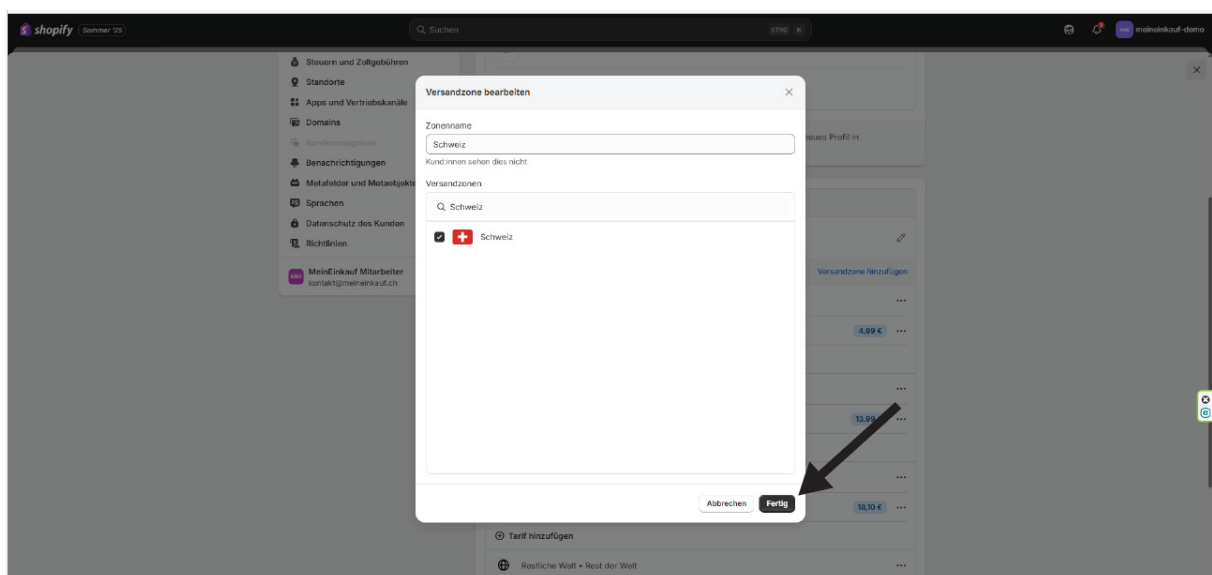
shopify Sommer '23
Suchen STRG K
mei meineinkauf-demo

Steuern und Zollgebühren
Standorte
Apps und Vertriebskanäle
Domains
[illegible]
Benachrichtigungen
Metafelder und Metaobjekte
Sprachen
Datenschutz des Kunden
Richtlinien

MEI MeinEinkauf Mitarbeiter
kontakt@meineinkauf.ch

Versandzone bearbeiten

Zonenname
Schweiz
Kund:innen sehen dies nicht

Versandzonen
Schweiz
Schweiz

Abbrechen Fertig

neues Profil in
Versandzone hinzufügen
4,99 €
13,99 €
18,10 €
Tarif hinzufügen
Restliche Welt • Rest der Welt